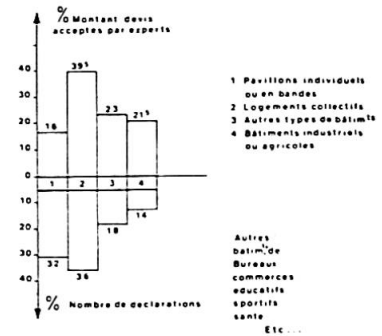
% Montant devis acceptes par experts

40
30
20
10
0
10
20
30
40

16
39,5
23
21,5

1
2
3
4

18
14
32
36

% Nombre de declarations

1 Pavillons individuels ou en bandes
2 Logements collectifs
3 Autres types de bâtim$^{ts}$
4 Bâtiments industriels ou agricoles

Autres batim$^{ts}$ de Bureaux commerces educatifs sportifs sante Etc...